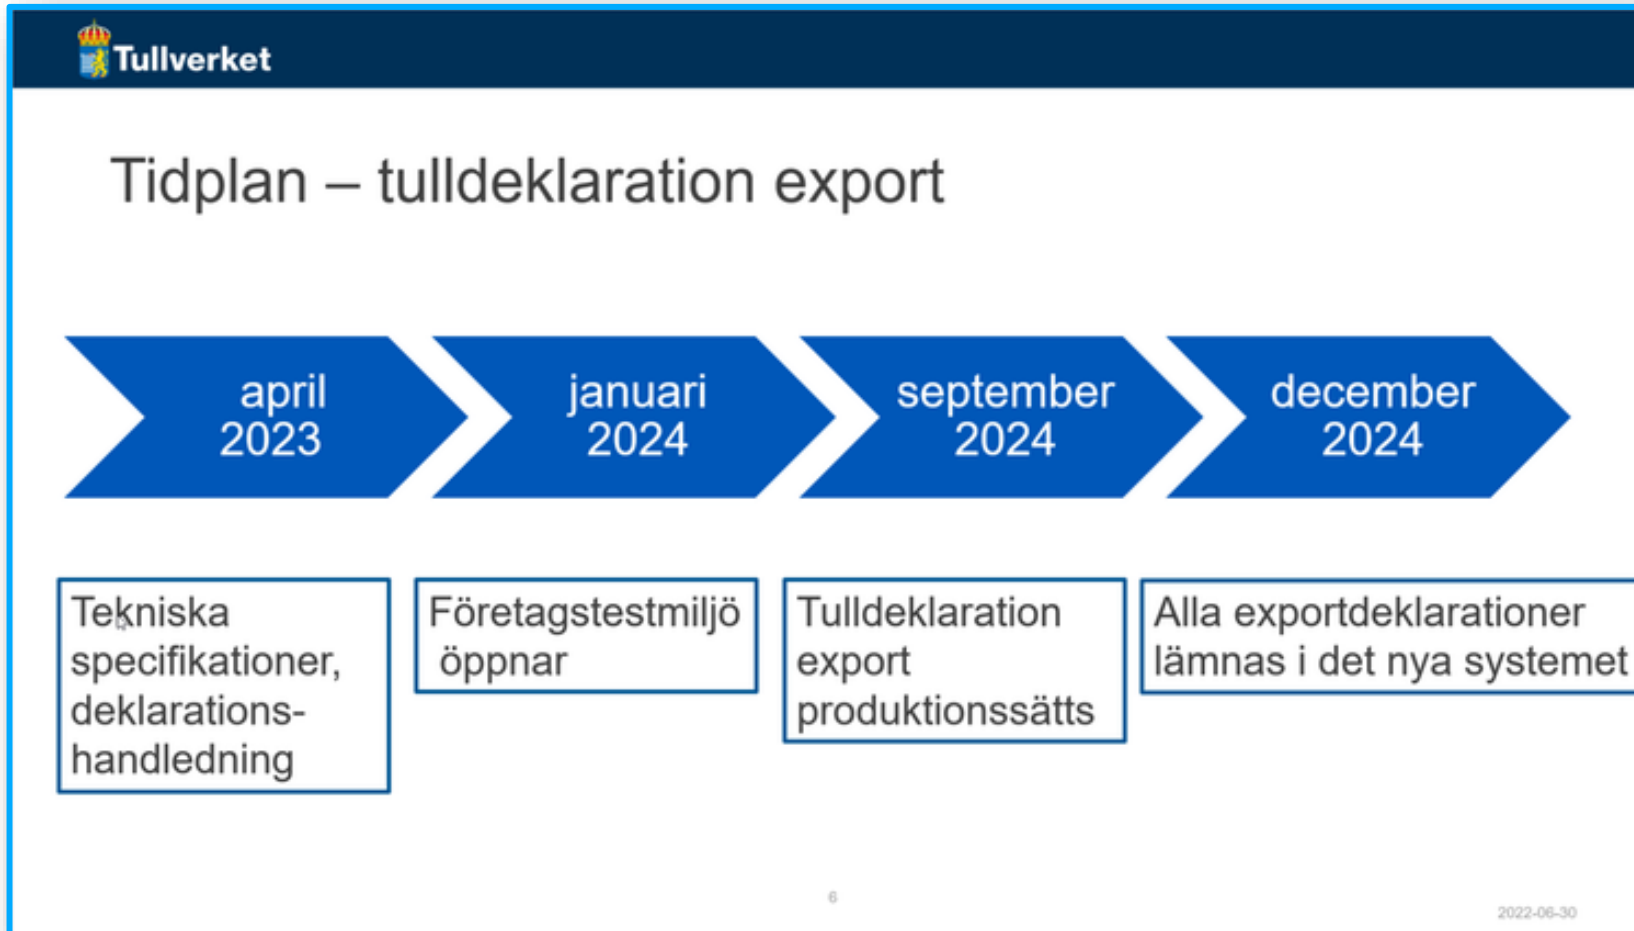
Tullverket

Tidplan – tulldeklaration export

april 2023

januari 2024

september 2024

december 2024

Tekniska specifikationer, deklarations-handledning

Företagstestmiljö öppnar

Tulldeklaration export produktionssätts

Alla exportdeklarationer lämnas i det nya systemet

6

2022-06-30